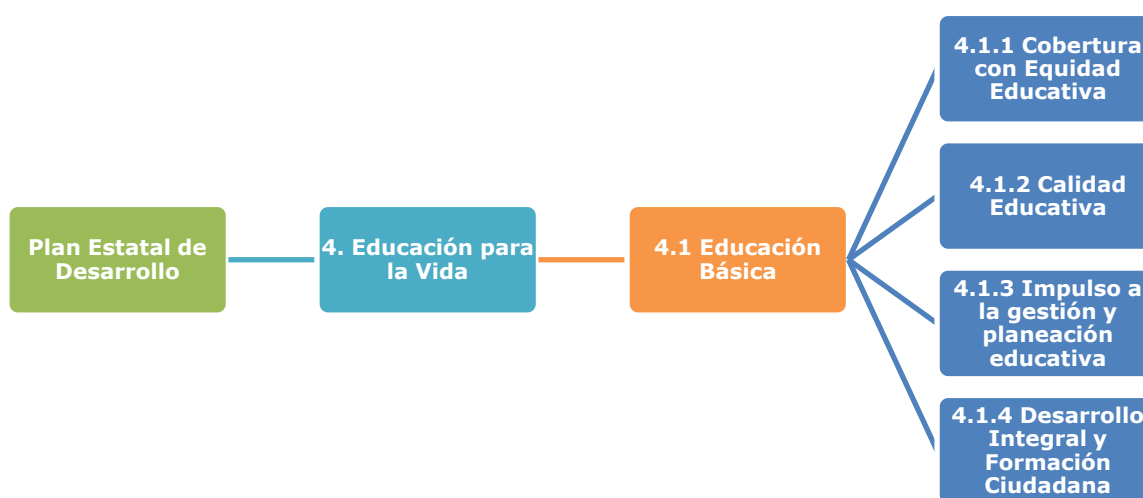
Plan Estatal de Desarrollo

4. Educación para la Vida

4.1 Educación Básica

4.1.1 Cobertura con Equidad Educativa

4.1.2 Calidad Educativa

4.1.3 Impulso a la gestión y planeación educativa

4.1.4 Desarrollo Integral y Formación Ciudadana